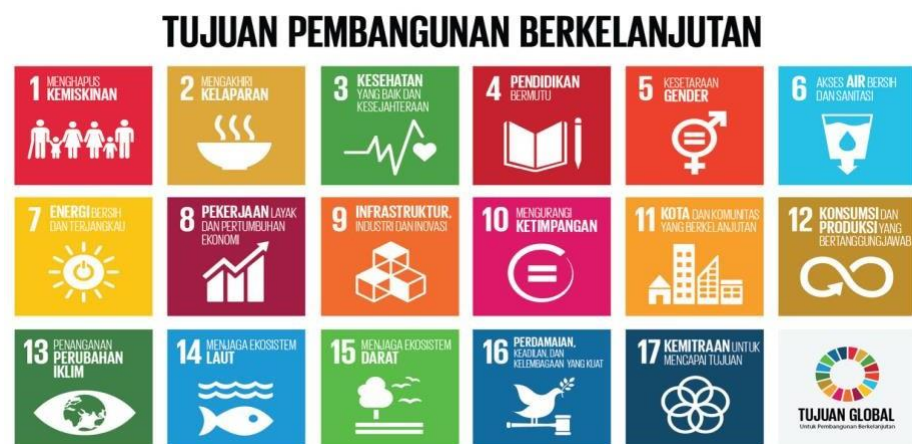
TUJUAN PEMBANGUNAN BERKELANJUTAN

1 MENGHAPUS KEMISKINAN

2 MENGAKHIRI KELAPARAN

3 KESEHATAN YANG BAIK DAN KESEJAHTERAAN

4 PENDIDIKAN BERMUTU

5 KESETARAAN GENDER

6 AKSES AIR BERSIH DAN SANITASI

7 ENERGI BERSIH DAN TERJANGKAU

8 PEKERJAAN LAYAK DAN PERTUMBUHAN EKONOMI

9 INFRASTRUKTUR, INDUSTRI DAN INOVASI

10 MENGURANGI KETIMPANGAN

11 KOTA DAN KOMUNITAS YANG BERKELANJUTAN

12 KONSUMSI DAN PRODUKSI YANG BERTANGGUNGJAWAB

13 PENANGANAN PERUBAHAN IKLIM

14 MENJAGA EKOSISTEM LAUT

15 MENJAGA EKOSISTEM DARAT

16 PERDAMAIAN, KEADILAN, DAN KELEMBAGAAN YANG KUAT

17 KEMITRAAN UNTUK MENCAPAI TUJUAN

TUJUAN GLOBAL
Untuk Pembangunan Berkelanjutan